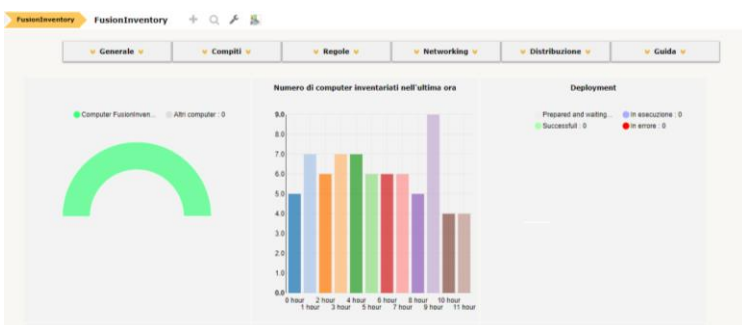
FusionInventory FusionInventory

Generale | Compiti | Regole | Networking | Distribuzione | Guida

Computer FusionInven... Altri computer : 0

Numero di computer inventariati nell'ultima ora

9.0
8.0
7.0
6.0
5.0
4.0
3.0
2.0
1.0
0.0

0 hour 1 hour 2 hour 3 hour 4 hour 5 hour 6 hour 7 hour 8 hour 9 hour 10 hour 11 hour

Deployment

Prepared and waiting... In esecuzione : 0
Successfull : 0 In errore : 0